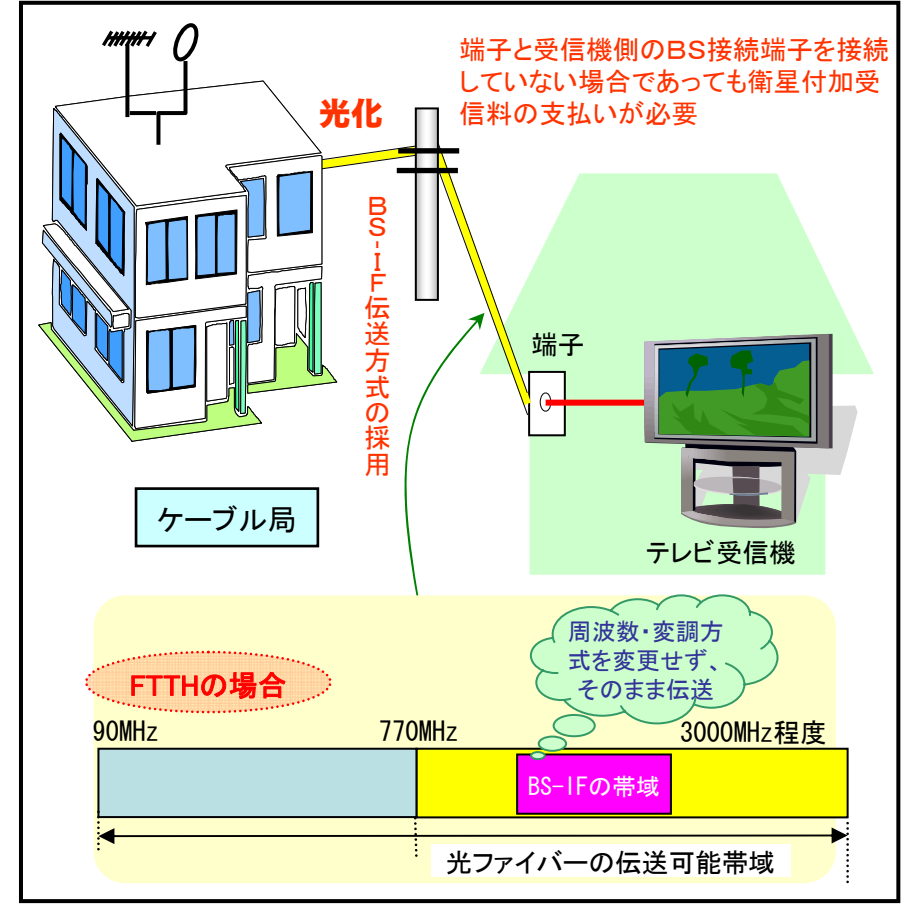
端子と受信機側のBS接続端子を接続していない場合であっても衛星付加受信料の支払いが必要

光化

BS-IF伝送方式の採用

端子

ケーブル局

テレビ受信機

FTTHの場合

周波数・変調方式を変更せず、そのまま伝送

90MHz

770MHz

3000MHz程度

BS-IFの帯域

光ファイバーの伝送可能帯域